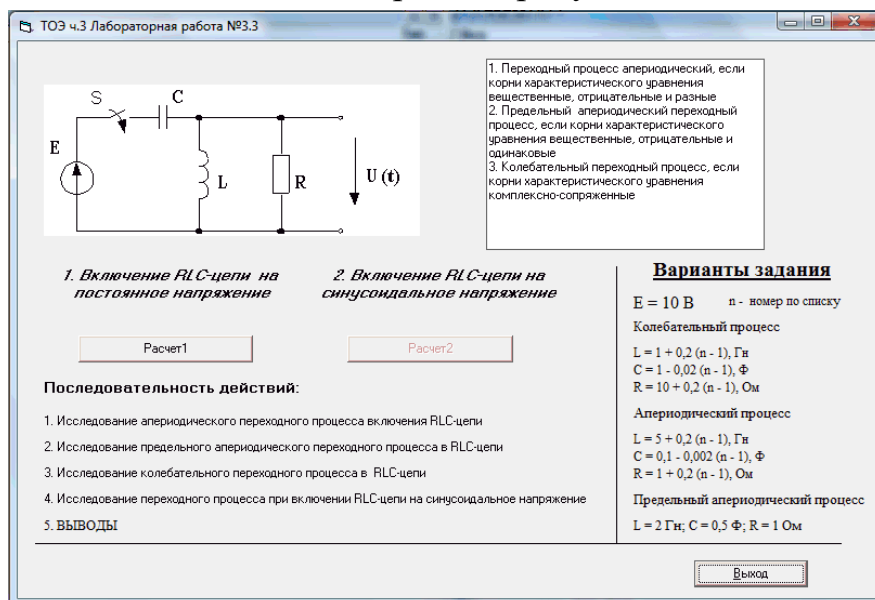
ТОЭ ч.3 Лабораторная работа №3.3

S
C
E
L
R
U (t)

1. Переходный процесс апериодический, если корни характеристического уравнения вещественные, отрицательные и разные
2. Предельный апериодический переходный процесс, если корни характеристического уравнения вещественные, отрицательные и одинаковые
3. Колебательный переходный процесс, если корни характеристического уравнения комплексно-сопряженные

1. Включение RLC-цепи на постоянное напряжение

2. Включение RLC-цепи на синусоидальное напряжение

Расчет1

Расчет2

Последовательность действий:

1. Исследование апериодического переходного процесса включения RLC-цепи

2. Исследование предельного апериодического переходного процесса в RLC-цепи

3. Исследование колебательного переходного процесса в RLC-цепи

4. Исследование переходного процесса при включении RLC-цепи на синусоидальное напряжение

5. ВЫВОДЫ

Варианты задания

E = 10 B n - номер по списку

Колебательный процесс

L = 1 + 0,2 (n - 1), Гн
C = 1 - 0,02 (n - 1), Ф
R = 10 + 0,2 (n - 1), Ом

Апериодический процесс

L = 5 + 0,2 (n - 1), Гн
C = 0,1 - 0,002 (n - 1), Ф
R = 1 + 0,2 (n - 1), Ом

Предельный апериодический процесс

L = 2 Гн; C = 0,5 Ф; R = 1 Ом

Выход